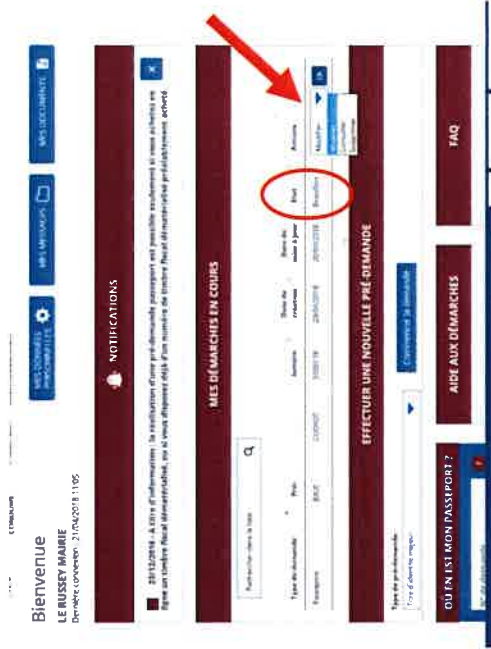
Bienvenue
LE RUSSEY MARIE
Dernière connexion : 21/04/2018 11:05

MES DONNÉES PERSONNELLES
MES MESSAGES
MES DOCUMENTS

NOTIFICATIONS

20/12/2016 - À titre d'information : la réalisation d'une pré-demande passeport est possible seulement si vous achetez en ligne un timbre fiscal dématérialisé, ou si vous disposez déjà d'un numéro de timbre fiscal dématérialisé préalablement acheté

MES DÉMARCHES EN COURS

Rechercher dans la liste

| Type de demande | Prénom | Numéro | Date de création | Date de mise à jour | État | Actions |
|---|---|---|---|---|---|---|
| Passeport | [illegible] | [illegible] | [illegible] | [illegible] | Brouillon | Modifier |

Modifier
Consulter
Supprimer

EFFECTUER UNE NOUVELLE PRÉ-DEMANDE

Type de pré-demande
Type d'élément requis
Commencer la demande

OÙ EN EST MON PASSEPORT ?
N° de demande

AIDE AUX DÉMARCHES

FAQ